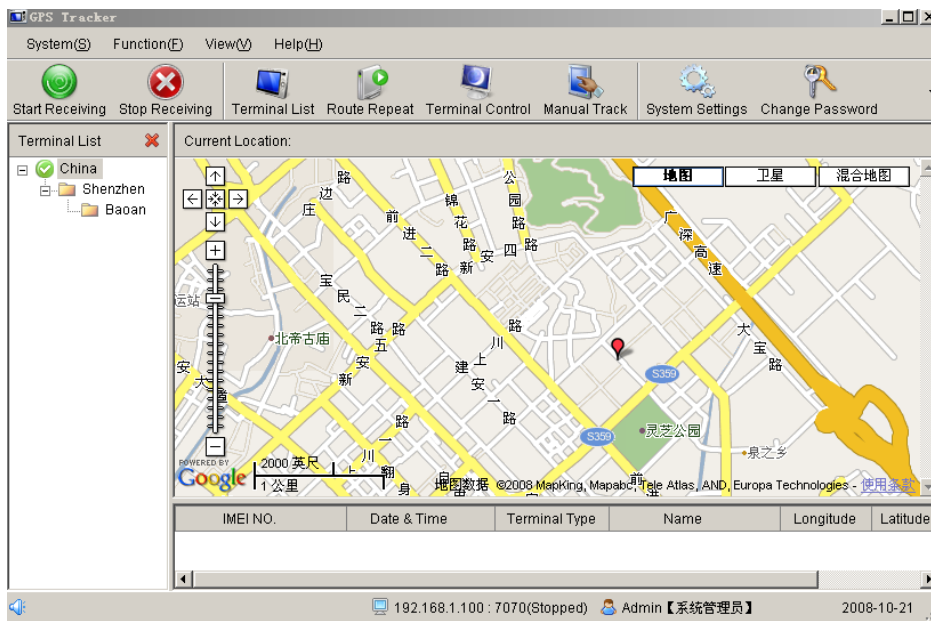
GPS Tracker

System(S) Function(F) View(V) Help(H)

Start Receiving Stop Receiving Terminal List Route Repeat Terminal Control Manual Track System Settings Change Password

Terminal List

China
Shenzhen
Baoan

Current Location:

地图 卫星 混合地图

路 公 边 锦 园 庄 前 花 路 进 路 四 路 二 安 广 深 路 新 高 速 宝 民 二 路 路 五 路 川 大 宝 北帝古庙 安 上 安 建 新 路 S359 大 一 路 S359 灵芝公园 泉之乡 川 翻 身 前

POWERED BY Google 2000 英尺 1 公里 地图数据 ©2008 MapKing, Mapabc, Tele Atlas, AND, Europa Technologies - 使用条款

| IMEI NO. | Date & Time | Terminal Type | Name | Longitude | Latitude |
|---|---|---|---|---|---|

192.168.1.100 : 7070(Stopped) Admin【系统管理员】 2008-10-21